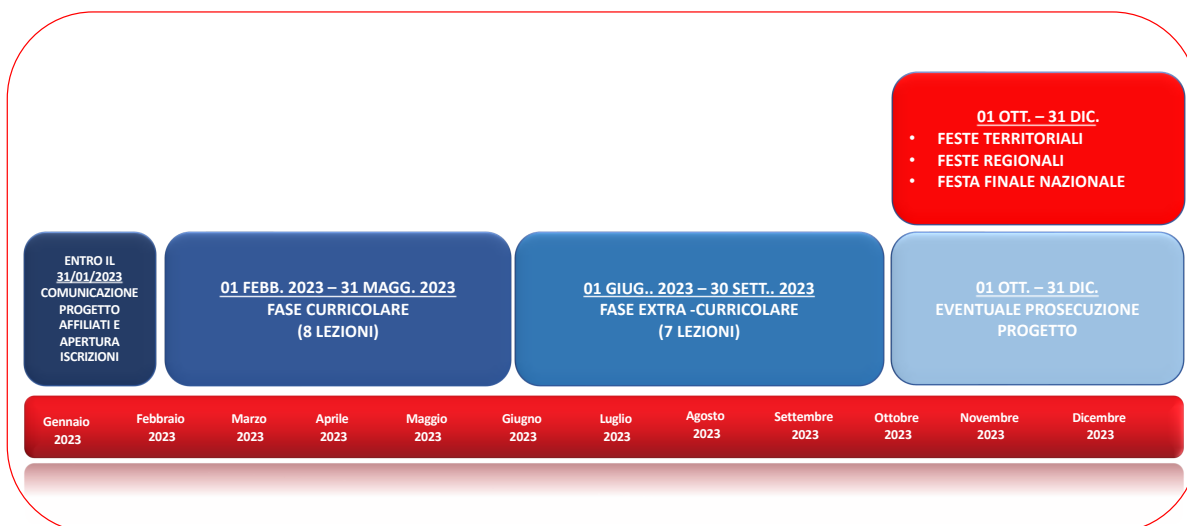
01 OTT. – 31 DIC.
- FESTE TERRITORIALI
- FESTE REGIONALI
- FESTA FINALE NAZIONALE

ENTRO IL 31/01/2023 COMUNICAZIONE PROGETTO AFFILIATI E APERTURA ISCRIZIONI

01 FEBB. 2023 – 31 MAGG. 2023
FASE CURRICOLARE
(8 LEZIONI)

01 GIUG.. 2023 – 30 SETT.. 2023
FASE EXTRA -CURRICOLARE
(7 LEZIONI)

01 OTT. – 31 DIC.
EVENTUALE PROSECUZIONE PROGETTO

Gennaio 2023 | Febbraio 2023 | Marzo 2023 | Aprile 2023 | Maggio 2023 | Giugno 2023 | Luglio 2023 | Agosto 2023 | Settembre 2023 | Ottobre 2023 | Novembre 2023 | Dicembre 2023